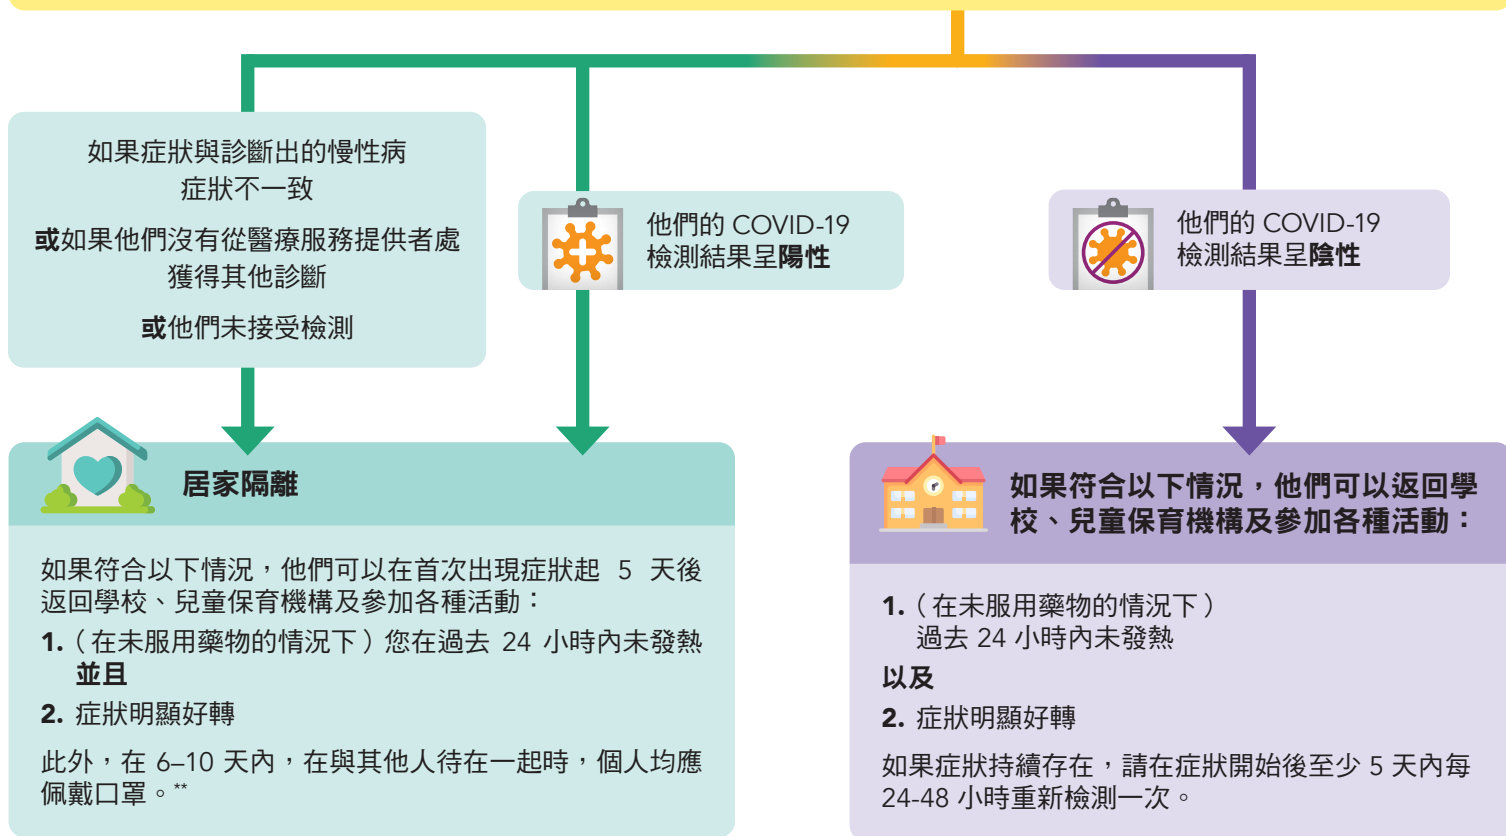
如果症狀與診斷出的慢性病症狀不一致

**或**如果他們沒有從醫療服務提供者處獲得其他診斷

**或**他們未接受檢測

他們的 COVID-19 檢測結果呈**陽性**

他們的 COVID-19 檢測結果呈**陰性**

**居家隔離**

如果符合以下情況，他們可以在首次出現症狀起 5 天後返回學校、兒童保育機構及參加各種活動：

**1.**（在未服用藥物的情況下）您在過去 24 小時內未發熱
**並且**
**2.** 症狀明顯好轉

此外，在 6–10 天內，在與其他人待在一起時，個人均應佩戴口罩。**

**如果符合以下情況，他們可以返回學校、兒童保育機構及參加各種活動：**

**1.**（在未服用藥物的情況下）過去 24 小時內未發熱
**以及**
**2.** 症狀明顯好轉

如果症狀持續存在，請在症狀開始後至少 5 天內每 24-48 小時重新檢測一次。